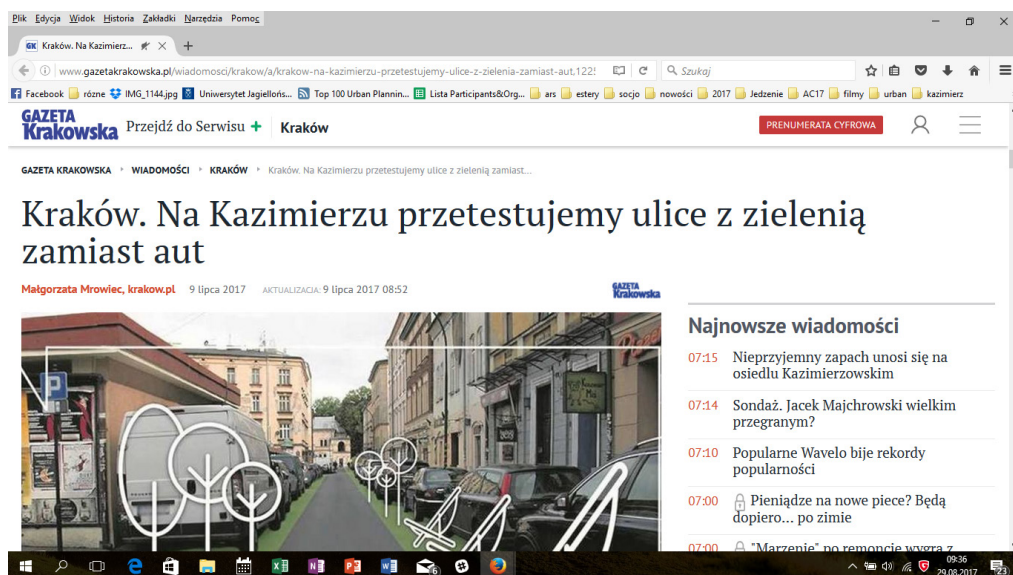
Plik Edycja Widok Historia Zakładki Narzędzia Pomoc

GK Kraków. Na Kazimierz...

www.gazetakrakowska.pl/wiadomosci/krakow/a/krakow-na-kazimierzu-przetestujemy-ulice-z-zielenia-zamiast-aut,122!

Szukaj

Facebook różne IMG_1144.jpg Uniwersytet Jagielloński... Top 100 Urban Plannin... Lista Participants&Org... ars estery socjo nowości 2017 Jedzenie AC17 filmy urban kazimierz

GAZETA Krakowska Przejdź do Serwisu + Kraków

PRENUMERATA CYFROWA

GAZETA KRAKOWSKA ‣ WIADOMOŚCI ‣ KRAKÓW ‣ Kraków. Na Kazimierzu przetestujemy ulice z zielenią zamiast...

Kraków. Na Kazimierzu przetestujemy ulice z zielenią zamiast aut

Małgorzata Mrowiec, krakow.pl 9 lipca 2017 AKTUALIZACJA: 9 lipca 2017 08:52

GAZETA Krakowska

Najnowsze wiadomości

07:15 Nieprzyjemny zapach unosi się na osiedlu Kazimierzowskim

07:14 Sondaż. Jacek Majchrowski wielkim przegranym?

07:10 Popularne Wavelo bije rekordy popularności

07:00 Pieniądze na nowe piece? Będą dopiero... po zimie

07:00 "Marzenie" po remoncie wygra z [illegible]

P

09:36
29.08.2017